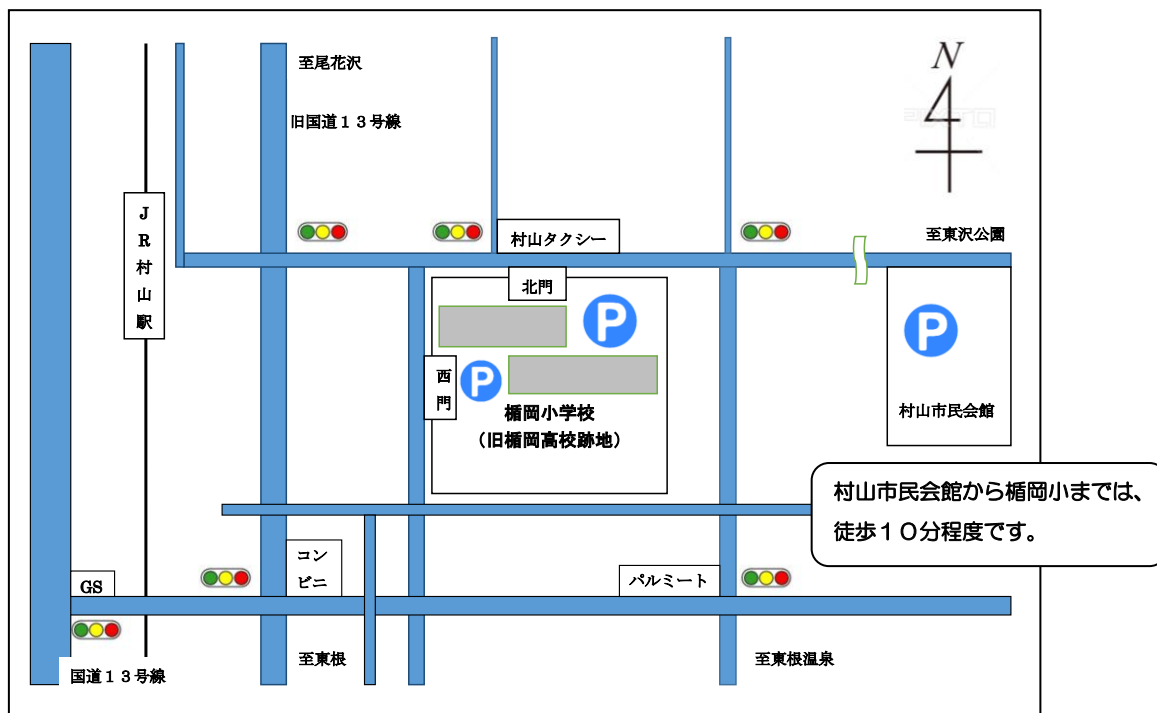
N

至尾花沢

旧国道１３号線

ＪＲ村山駅

村山タクシー

至東沢公園

北門

P

P

P

西門

楯岡小学校
（旧楯岡高校跡地）

村山市民会館

村山市民会館から楯岡小までは、徒歩１０分程度です。

コンビニ

GS

パルミート

至東根

至東根温泉

国道１３号線